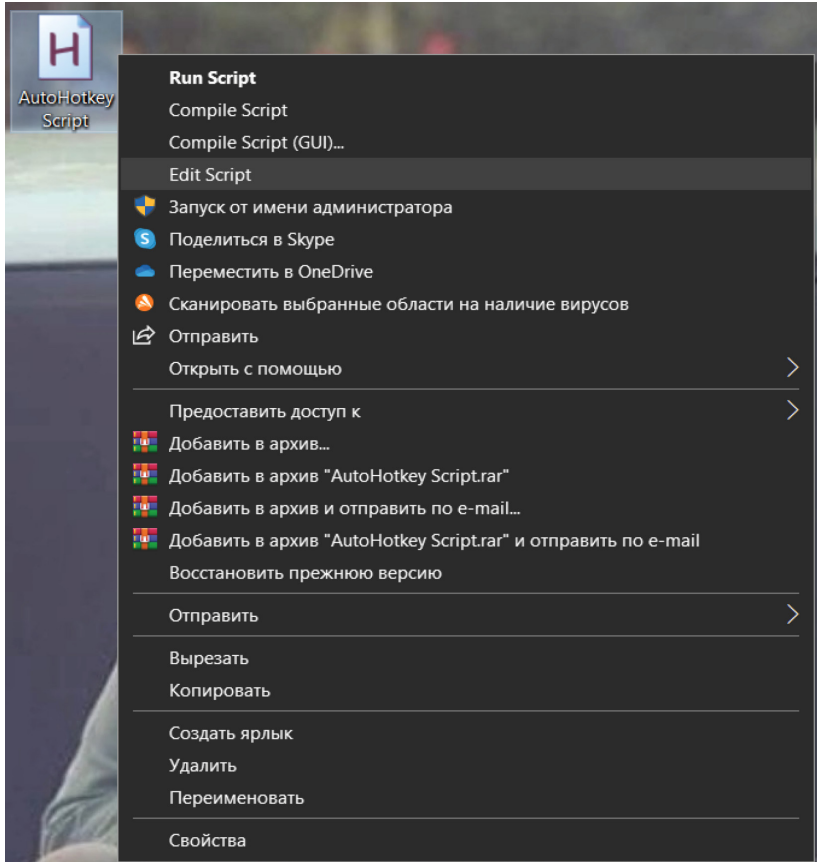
AutoHotkey Script

Run Script
Compile Script
Compile Script (GUI)...
Edit Script
Запуск от имени администратора
Поделиться в Skype
Переместить в OneDrive
Сканировать выбранные области на наличие вирусов
Отправить
Открыть с помощью

Предоставить доступ к
Добавить в архив...
Добавить в архив "AutoHotkey Script.rar"
Добавить в архив и отправить по e-mail...
Добавить в архив "AutoHotkey Script.rar" и отправить по e-mail
Восстановить прежнюю версию

Отправить

Вырезать
Копировать

Создать ярлык
Удалить
Переименовать

Свойства